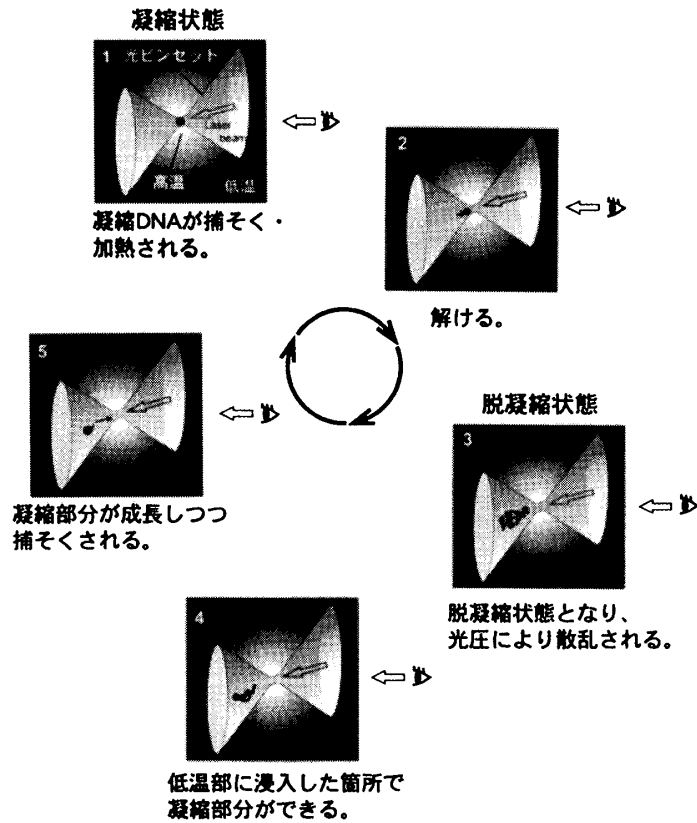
凝縮状態

1 光ピンセット

laser beam

高温 低温

凝縮DNAが捕そく・加熱される。

2

解ける。

5

凝縮部分が成長しつつ捕そくされる。

脱凝縮状態

3

脱凝縮状態となり、光圧により散乱される。

4

低温部に浸入した箇所で凝縮部分ができる。